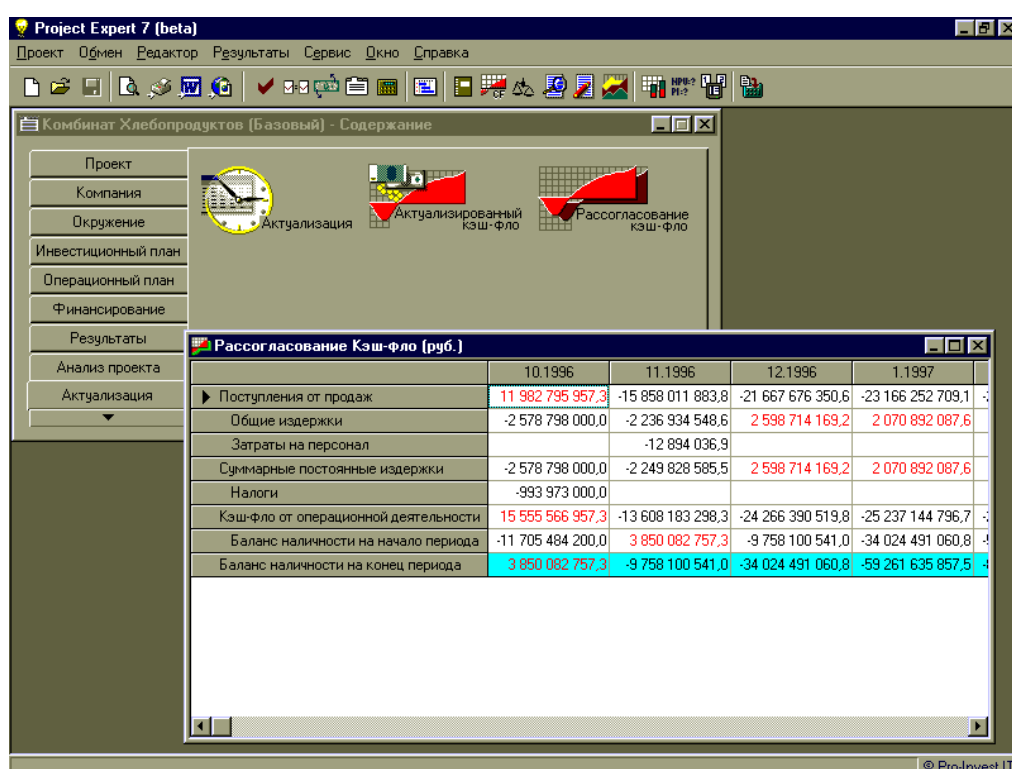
Project Expert 7 (beta)

Проект Обмен Редактор Результаты Сервис Окно Справка

Комбинат Хлебопродуктов (Базовый) - Содержание

Проект
Компания
Окружение
Инвестиционный план
Операционный план
Финансирование
Результаты
Анализ проекта
Актуализация

Актуализация
Актуализированный кэш-фло
Рассогласование кэш-фло

Рассогласование Кэш-фло (руб.)

| | 10.1996 | 11.1996 | 12.1996 | 1.1997 |
|---|---|---|---|---|
| Поступления от продаж | 11 982 795 957,3 | -15 858 011 883,8 | -21 667 676 350,6 | -23 166 252 709,1 |
| Общие издержки | -2 578 798 000,0 | -2 236 934 548,6 | 2 598 714 169,2 | 2 070 892 087,6 |
| Затраты на персонал | | -12 894 036,9 | | |
| Суммарные постоянные издержки | -2 578 798 000,0 | -2 249 828 585,5 | 2 598 714 169,2 | 2 070 892 087,6 |
| Налоги | -993 973 000,0 | | | |
| Кэш-фло от операционной деятельности | 15 555 566 957,3 | -13 608 183 298,3 | -24 266 390 519,8 | -25 237 144 796,7 |
| Баланс наличности на начало периода | -11 705 484 200,0 | 3 850 082 757,3 | -9 758 100 541,0 | -34 024 491 060,8 |
| Баланс наличности на конец периода | 3 850 082 757,3 | -9 758 100 541,0 | -34 024 491 060,8 | -59 261 635 857,5 |

© Pro-Invest IT